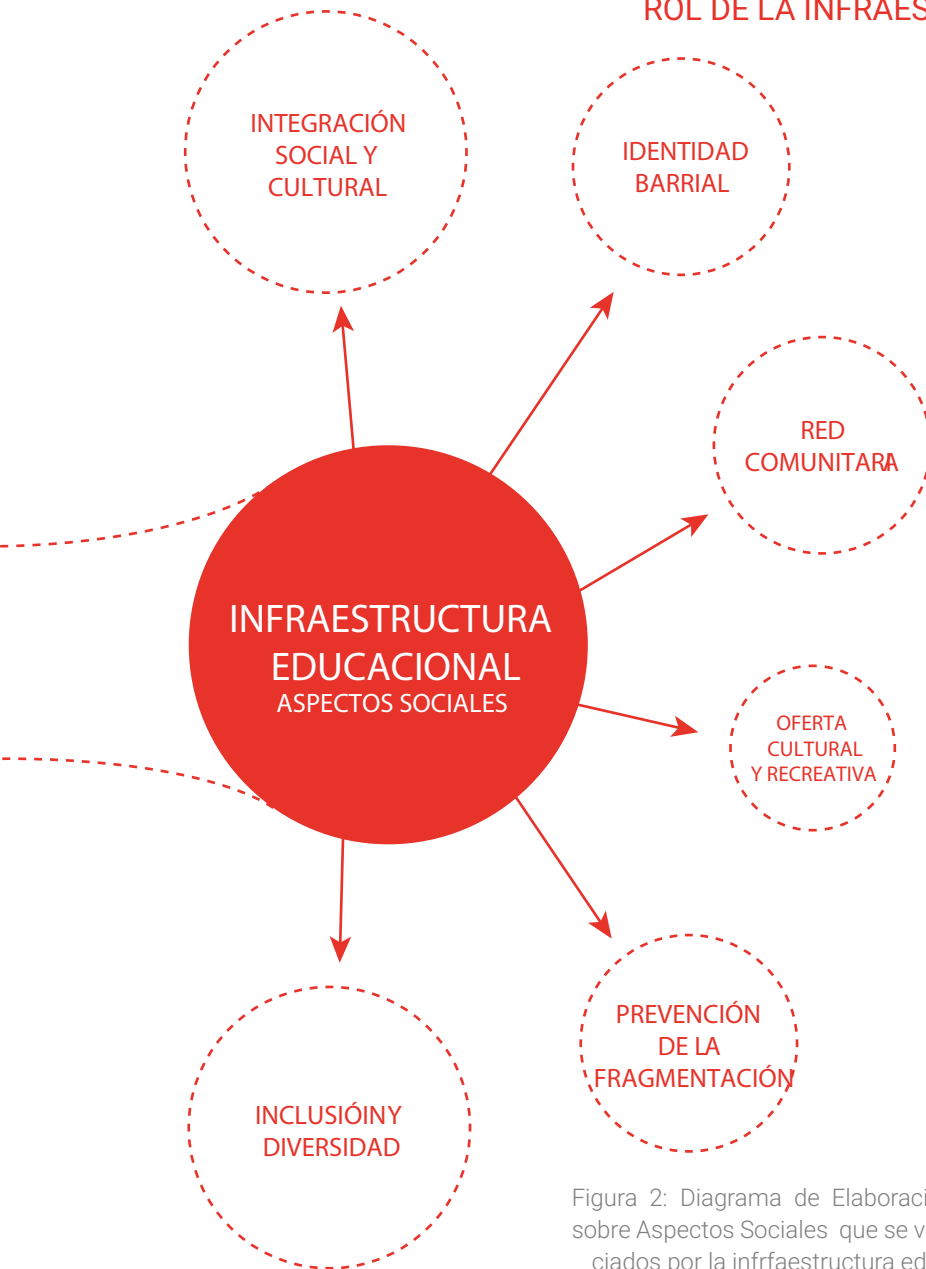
ROL DE LA INFRAES

INTEGRACIÓN SOCIAL Y CULTURAL

IDENTIDAD BARRIAL

RED COMUNITARA

INFRAESTRUCTURA EDUCACIONAL
ASPECTOS SOCIALES

OFERTA CULTURAL Y RECREATIVA

PREVENCIÓN DE LA FRAGMENTACIÓN

INCLUSIÓINY DIVERSIDAD

Figura 2: Diagrama de Elaboraci sobre Aspectos Sociales que se v ciados por la infrfaestructura ed